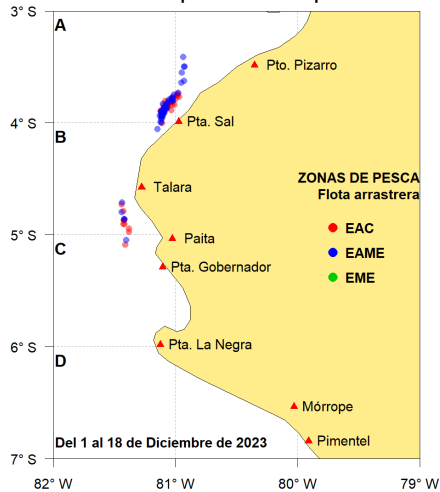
3° S
4° S
5° S
6° S
7° S
A
B
C
D
Pto. Pizarro
Pta. Sal
Talara
Paita
Pta. Gobernador
Pta. La Negra
Mórrope
Pimentel
ZONAS DE PESCA
Flota arrastrera
EAC
EAME
EME
Del 1 al 18 de Diciembre de 2023
82° W
81° W
80° W
79° W